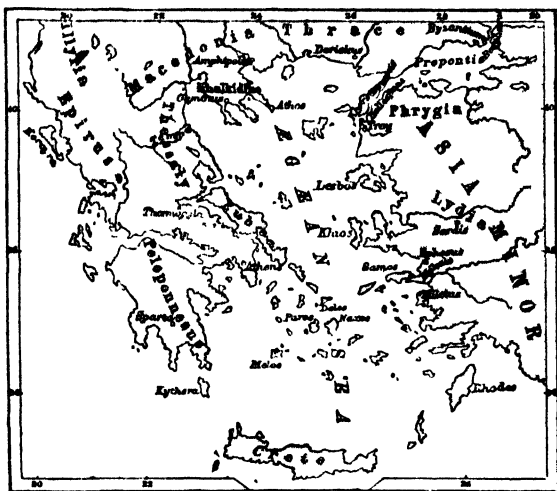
Macedonia
Thrace
Byzantium
Amphipolis
Doriskos
Propontis
Chalkidike
Olynthus
Athos
Phrygia
Epirus
Illyria
Thessaly
Troy
ASIA MINOR
Korkyra
Lesbos
Lydia
Thermopylae
Chios
Sardis
Athens
Samos
Miletus
Peloponnesus
Delos
Paros
Naxos
Sparta
Melos
Kythera
Rhodes
Crete
22
24
26
28
30
40
38
36